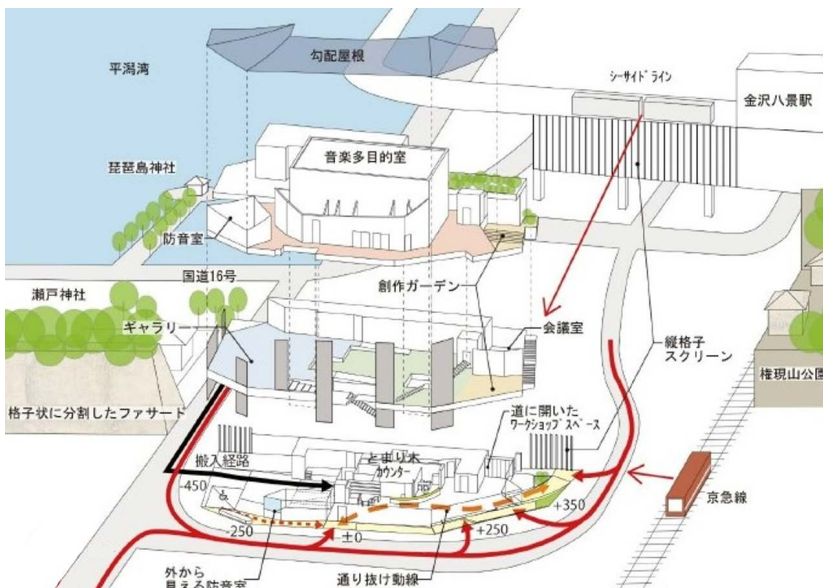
勾配屋根

平潟湾

シーサイドライン

金沢八景駅

音楽多目的室

琵琶島神社

防音室

国道16号

瀬戸神社

創作ガーデン

会議室

ギャラリー

縦格子スクリーン

権現山公園

格子状に分割したファサード

道に開いたワークショップスペース

搬入経路

とまり木カウンター

-450

京急線

+350

-250

±0

+250

外から見える防音室

通り抜け動線